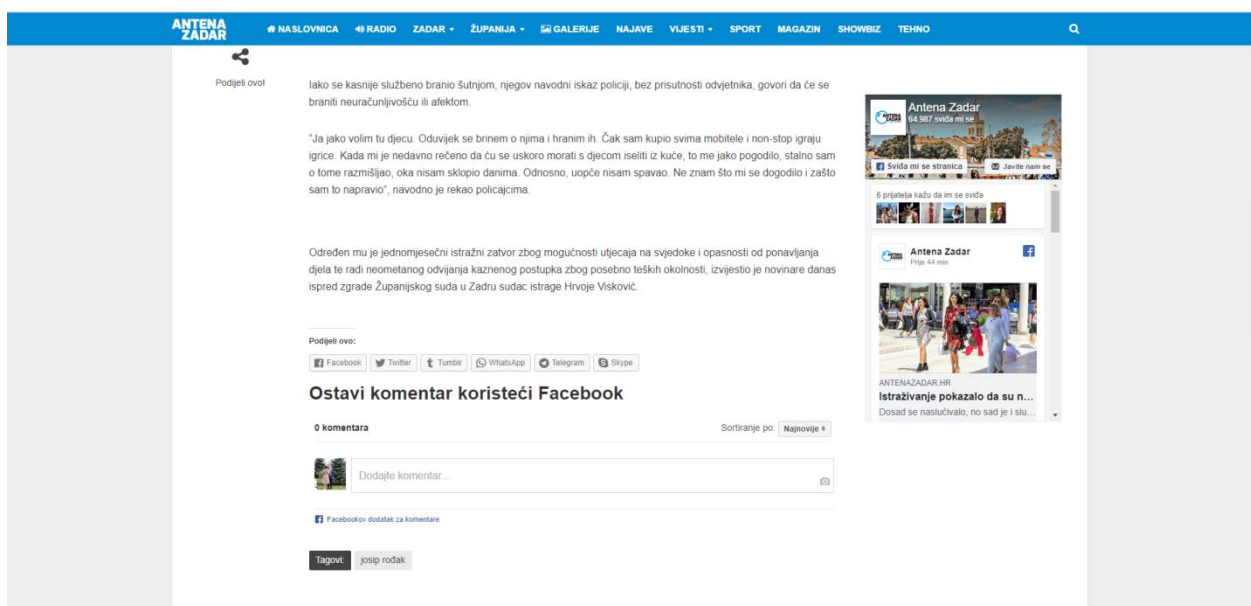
ANTENA ZADAR

NASLOVNICA RADIO ZADAR ▾ ŽUPANIJA ▾ GALERIJE NAJAVE VIJESTI ▾ SPORT MAGAZIN SHOWBIZ TEHNO

Podijeli ovo!

Iako se kasnije službeno branio šutnjom, njegov navodni iskaz policiji, bez prisutnosti odvjetnika, govori da će se braniti neuračunljivošću ili afektom.

"Ja jako volim tu djecu. Oduvijek se brinem o njima i hranim ih. Čak sam kupio svima mobitele i non-stop igraju igrice. Kada mi je nedavno rečeno da ću se uskoro morati s djecom iseliti iz kuće, to me jako pogodilo, stalno sam o tome razmišljao, oka nisam sklopio danima. Odnosno, uopće nisam spavao. Ne znam što mi se dogodilo i zašto sam to napravio", navodno je rekao policajcima.

Određen mu je jednomjesečni istražni zatvor zbog mogućnosti utjecaja na svjedoke i opasnosti od ponavljanja djela te radi neometanog odvijanja kaznenog postupka zbog posebno teških okolnosti, izvijestio je novinare danas ispred zgrade Županijskog suda u Zadru sudac istrage Hrvoje Visković.

Podijeli ovo:

Facebook Twitter Tumblr WhatsApp Telegram Skype

Ostavi komentar koristeći Facebook

0 komentara

Sortiranje po: Najnovije

Dodajte komentar...

Facebookov dodatak za komentare

Tagovi: josip rođak

Antena Zadar
64.987 sviđa mi se
Sviđa mi se stranica
Javite nam se
6 prijatelja kažu da im se sviđa

Antena Zadar
Prije 44 min

ANTENAZADAR.HR
Istraživanje pokazalo da su n...
Dosad se naslućivalo, no sad je i slu...